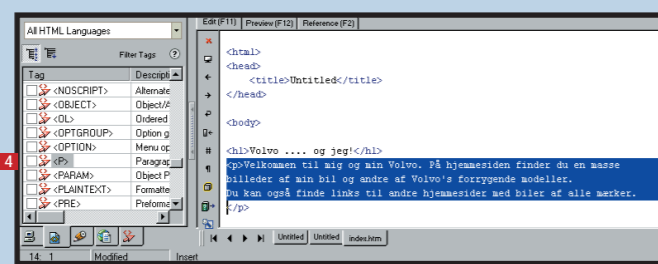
All HTML Languages

Filter Tags ?

| Tag | Descripti |
|---|---|
| <NOSCRIPT> | Alternate |
| <OBJECT> | Object/A |
| <OL> | Ordered |
| <OPTGROUP> | Option g |
| <OPTION> | Menu op |
| <P> | Paragrap |
| <PARAM> | Object P |
| <PLAINTEXT> | Formatte |
| <PRE> | Preforma |

4

Edit (F11) Preview (F12) Reference (F2)

<html>
<head>
<title>Untitled</title>
</head>

<body>

<h1>Volvo .... og jeg!</h1>
<p>Velkommen til mig og min Volvo. På hjemmesiden finder du en masse billeder af min bil og andre af Volvo's forrygende modeller.
Du kan også finde links til andre hjemmesider med biler af alle mærker.
</p>

Untitled Untitled index.htm

14: 1 Modified Insert